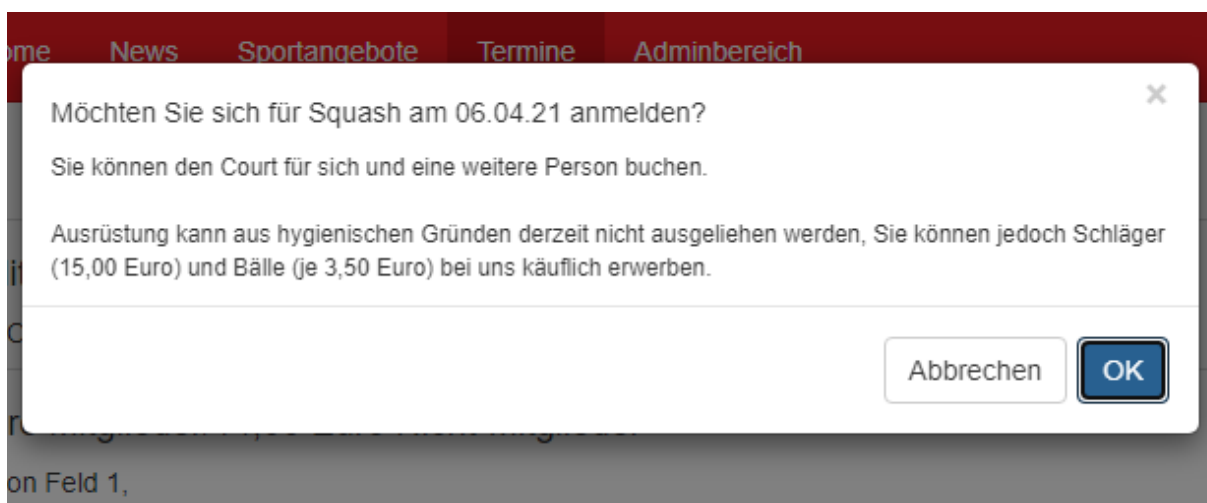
ome News Sportangebote Termine Adminbereich

Möchten Sie sich für Squash am 06.04.21 anmelden?

×

Sie können den Court für sich und eine weitere Person buchen.

Ausrüstung kann aus hygienischen Gründen derzeit nicht ausgeliehen werden, Sie können jedoch Schläger (15,00 Euro) und Bälle (je 3,50 Euro) bei uns käuflich erwerben.

Abbrechen OK

on Feld 1,